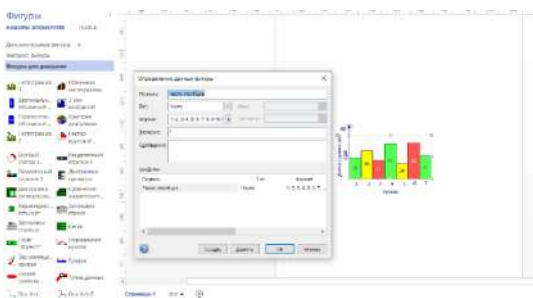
Фигуры
НАБОРЫ ЭЛЕМЕНТОВ ПОИСК
Дополнительные фигуры
Быстрые фигуры
Фигуры для диаграмм
Гистограмма
Изменение гистограммы
Вертикальная
3 шт.
Горизонтальная
Круговая
Гистограмма
Линия
Заголовок
Легенда
Диаграмма
Сравнение
Координатная
Запись
Отметка
Сетка
Шаг
Трафарет
Запрос
Круги
Линия данных

Определение данных фигуры
Название:
число столбцов
Тип:
Число
Формат:
1, 2, 3, 4, 5, 6, 7, 8, 9, 10
Значение:
7
Подсказка:
Свойства:
Свойство
Тип
Формат
Число столбцов
Число
1, 2, 3, 4, 5, 6, 7
Создать
Удалить
ОК
Отмена

Страница-1
Все